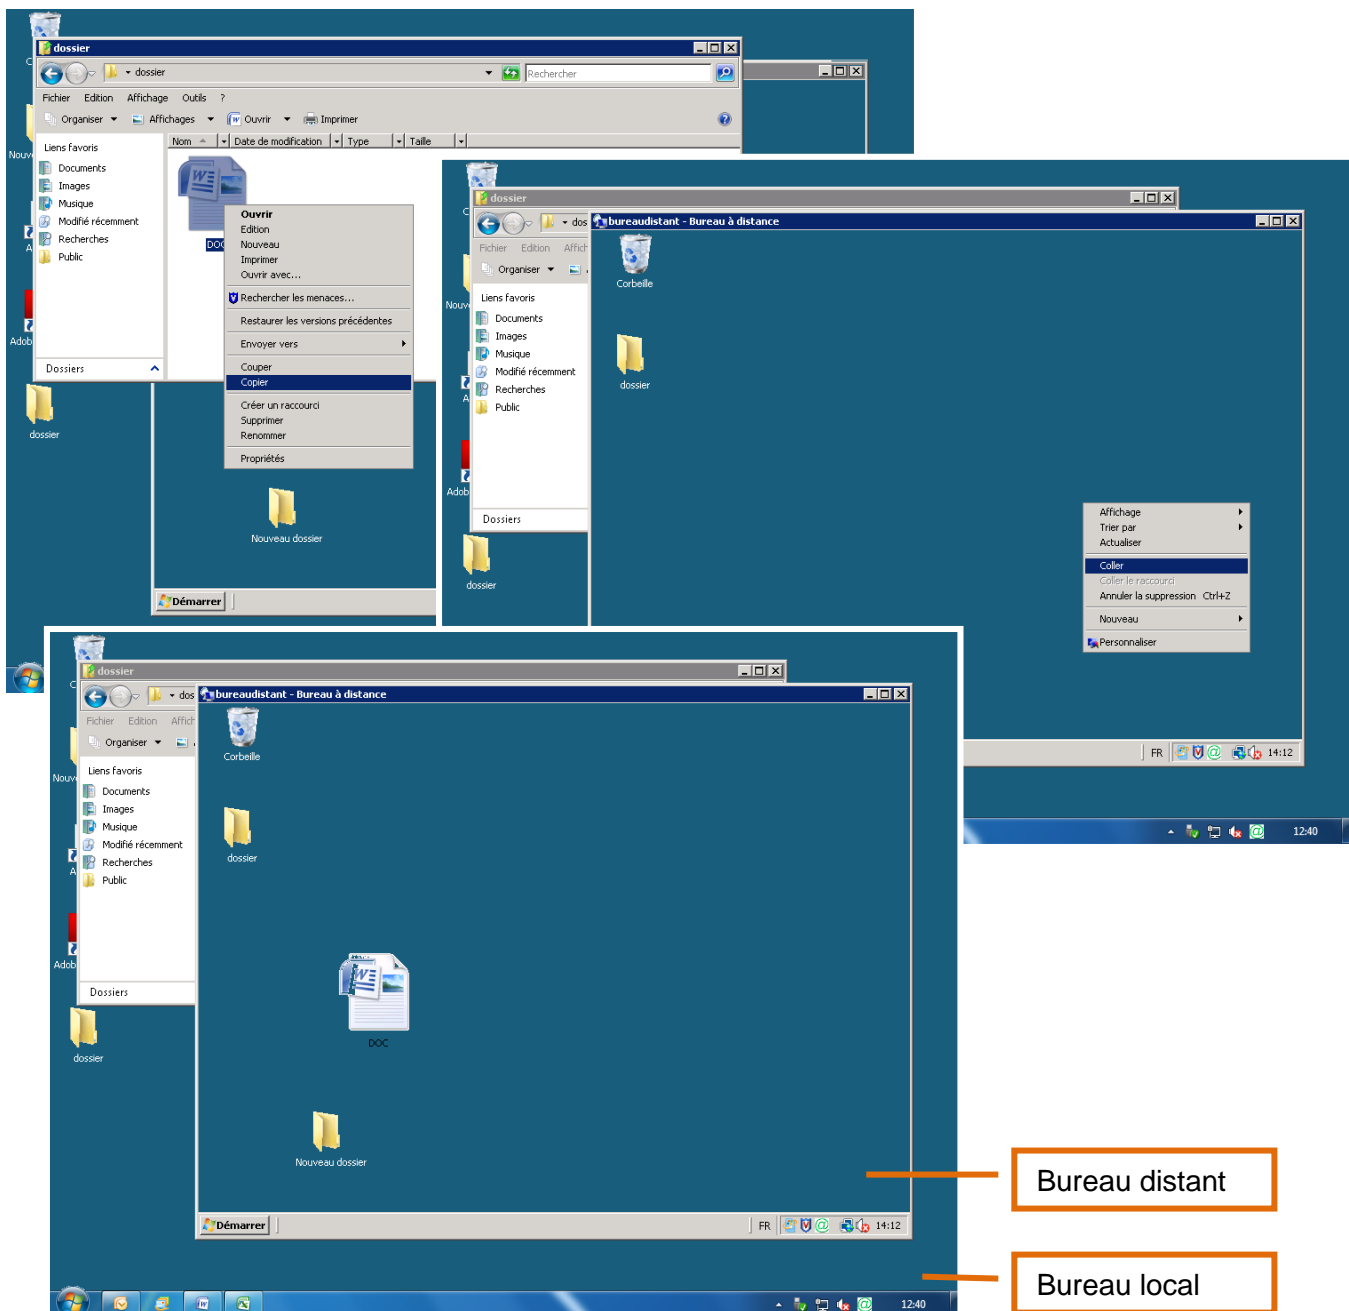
dossier

dossier

Rechercher

Fichier Edition Affichage Outils ?

Organiser Affichages Ouvrir Imprimer

Liens favoris
Documents
Images
Musique
Modifié récemment
Recherches
Public

Dossiers

Nom Date de modification Type Taille

DOC

Ouvrir
Edition
Nouveau
Imprimer
Ouvrir avec...
Rechercher les menaces...
Restaurer les versions précédentes
Envoyer vers
Couper
Copier
Créer un raccourci
Supprimer
Renommer
Propriétés

Nouveau dossier

Nouv

Adob

dossier

Démarrer

dossier

dos

bureaudistant - Bureau à distance

Fichier Edition Affich

Organiser

Liens favoris
Documents
Images
Musique
Modifié récemment
Recherches
Public

Dossiers

Corbeille

dossier

Nouv

Adob

dossier

Affichage
Trier par
Actualiser
Coller
Coller le raccourci
Annuler la suppression Ctrl+Z
Nouveau
Personnaliser

FR 14:12

12:40

dossier

dos

bureaudistant - Bureau à distance

Fichier Edition Affich

Organiser

Liens favoris
Documents
Images
Musique
Modifié récemment
Recherches
Public

Dossiers

Nouv

Adob

dossier

Corbeille

dossier

DOC

Nouveau dossier

Démarrer

FR 14:12

12:40

Bureau distant

Bureau local